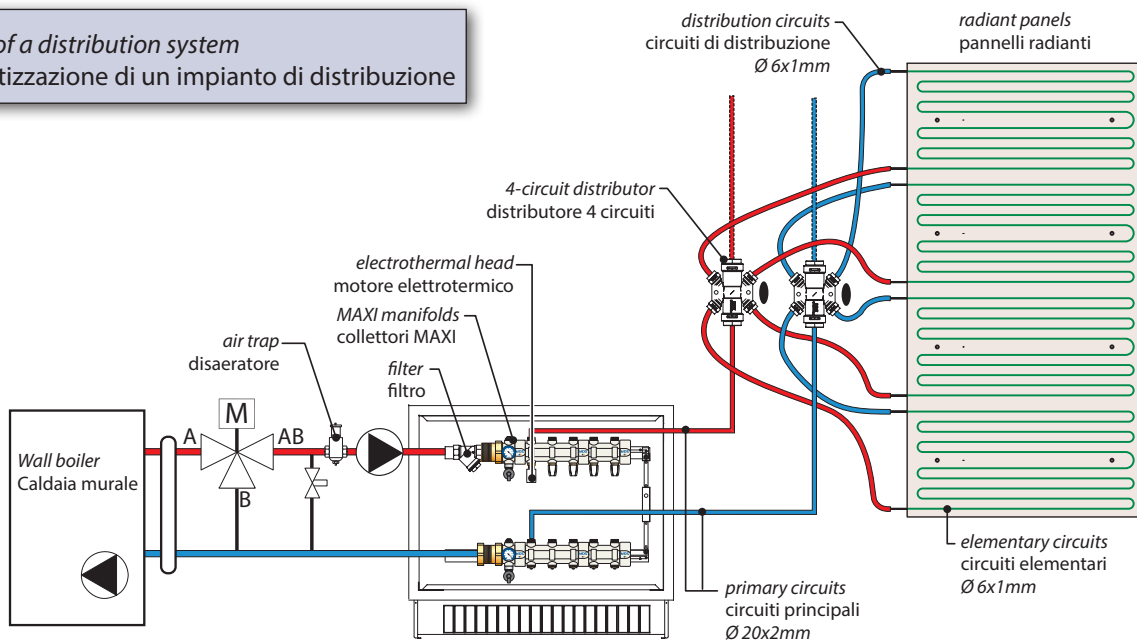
of a distribution system
tizzazione di un impianto di distribuzione

distribution circuits
circuiti di distribuzione
Ø 6x1mm

radiant panels
pannelli radianti

4-circuit distributor
distributore 4 circuiti

electrothermal head
motore elettrotermico

MAXI manifolds
collettori MAXI

air trap
disaeratore

filter
filtro

M

A

AB

B

Wall boiler
Caldaia murale

elementary circuits
circuiti elementari
Ø 6x1mm

primary circuits
circuiti principali
Ø 20x2mm